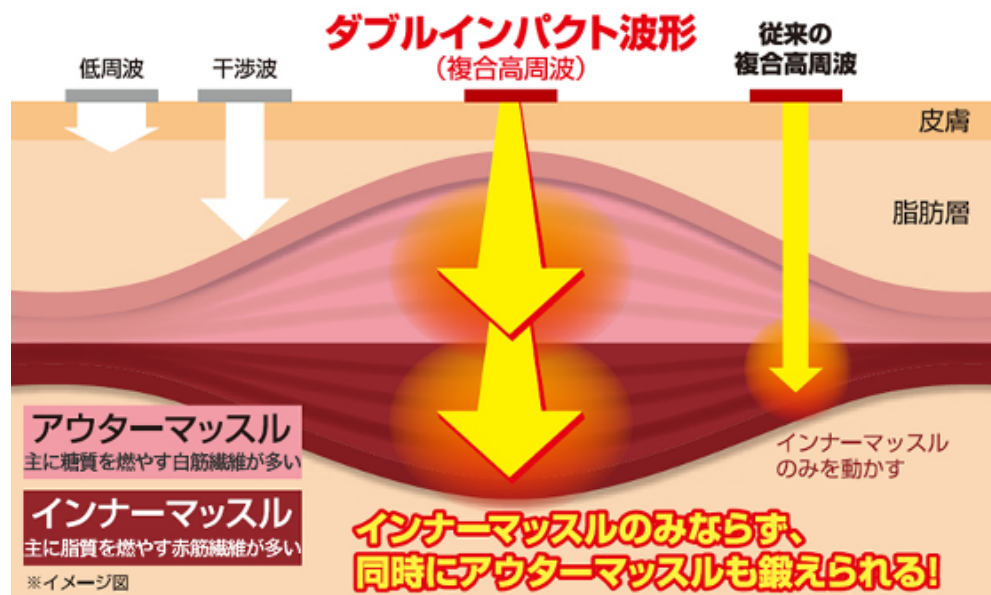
ダブルインパクト波形
（複合高周波）

低周波

干渉波

従来の
複合高周波

皮膚

脂肪層

アウターマッスル
主に糖質を燃やす白筋繊維が多い

インナーマッスル
主に脂質を燃やす赤筋繊維が多い

インナーマッスル
のみを動かす

インナーマッスルのみならず、
同時にアウターマッスルも鍛えられる！

※イメージ図